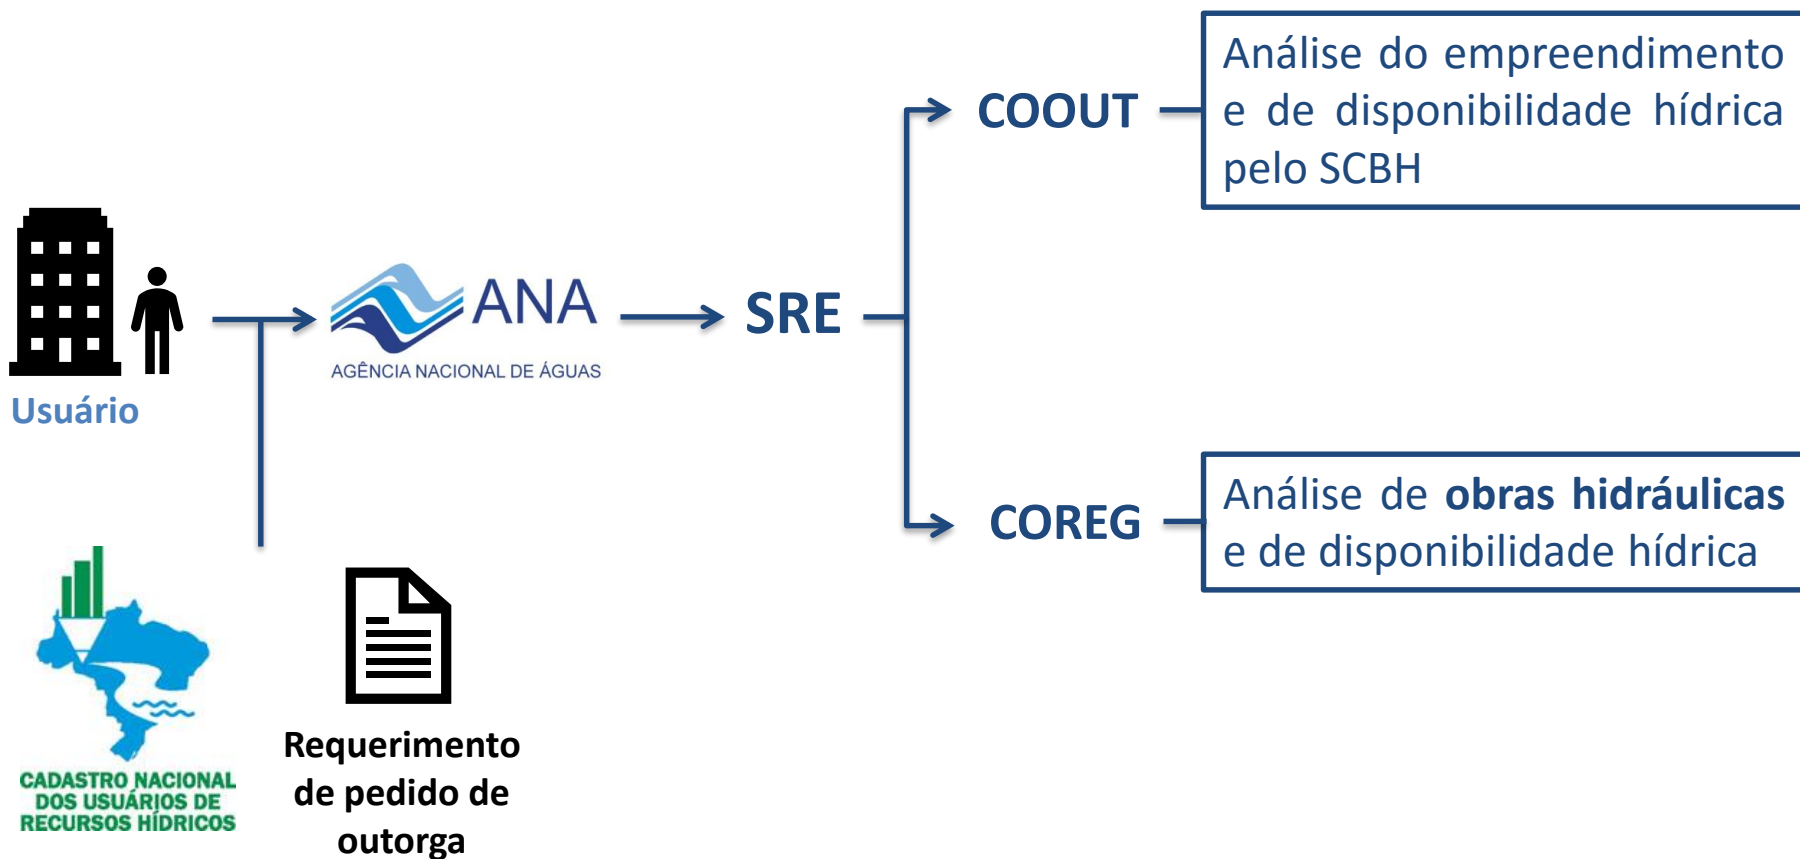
Usuário

CADASTRO NACIONAL DOS USUÁRIOS DE RECURSOS HÍDRICOS

Requerimento de pedido de outorga

ANA
AGÊNCIA NACIONAL DE ÁGUAS

SRE

COOUT

Análise do empreendimento e de disponibilidade hídrica pelo SCBH

COREG

Análise de **obras hidráulicas** e de disponibilidade hídrica